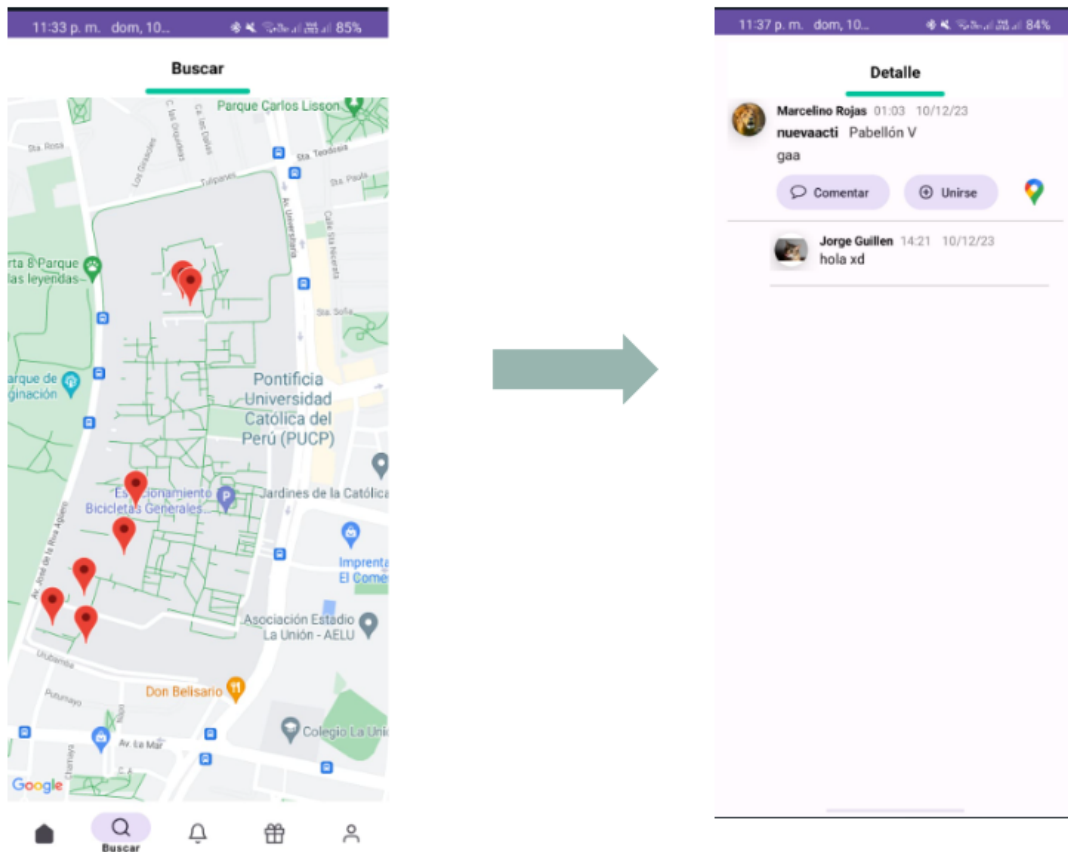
11:33 p. m. dom, 10... 85%

Buscar

Parque Carlos Lisson
Sta. Rosa
Los Girasoles
C. los Grosellas
Ca. las Dalias
Sta. Teodosia
Tulipanes
Sta. Paula
Av. Universitaria
Calle Sta Nicerata
rta 8 Parque
las leyendas
Sta. Sofia
arque de
ginación
Pontificia
Universidad
Católica del
Perú (PUCP)
Estacionamiento
Bicicletas Generales
Jardines de la Católica
Av. José de la Riva Agüero
Imprenta
El Come
Asociación Estadio
La Unión - AELU
Urubamba
Putumayo
Don Belisario
Colegio La Uni
Av. La Mar
Google

Buscar

11:37 p. m. dom, 10... 84%

Detalle

Marcelino Rojas 01:03 10/12/23
nuevaacti Pabellón V
gaa

Comentar
Unirse

Jorge Guillen 14:21 10/12/23
hola xd